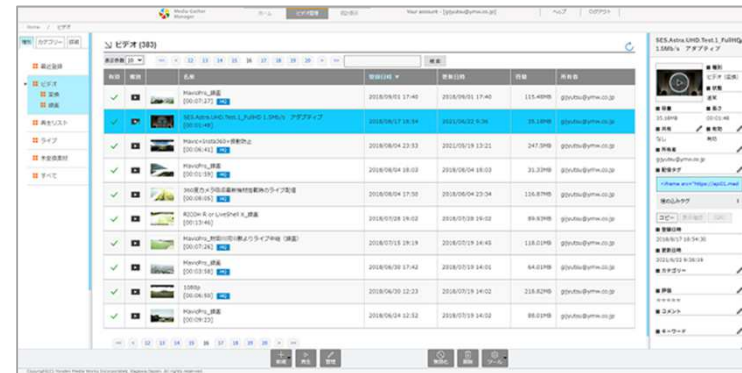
Media Gather Manager

ホーム
ビデオ管理
Your account : [gjyutsu@ymw.co.jp]
ヘルプ
ログアウト

Home / ビデオ

ビデオ (383)

| 状態 | 種類 | | 名前 | 登録日時 ▼ | 更新日時 | 容量 | 所有者 |
|---|---|---|---|---|---|---|---|
| ✓ | | | Mavic Pro_撮影 [00:07:27] | 2018/09/01 17:40 | 2018/09/01 17:40 | 115.48MB | gijyutsu@ymw.co.jp |
| ✓ | | | SES.Astra.UHD.Test.1_FullHD 1.5Mb/s アダプティブ [00:01:46] | 2018/08/17 16:54 | 2021/06/22 9:36 | 35.18MB | gijyutsu@ymw.co.jp |
| ✓ | | | Mavic+Insta360+興動防止 [00:06:41] | 2018/08/04 23:53 | 2021/07/19 13:21 | 247.5MB | gijyutsu@ymw.co.jp |
| ✓ | | | Mavic Pro_撮影 [00:01:59] | 2018/08/04 18:03 | 2018/08/04 18:03 | 31.33MB | gijyutsu@ymw.co.jp |
| ✓ | | | 360度カメラ用品最新物性動画のライブ配信 [00:08:05] | 2018/08/04 17:50 | 2018/08/04 23:04 | 116.87MB | gijyutsu@ymw.co.jp |
| ✓ | | | RICOH R or LiveShell X_撮影 [00:15:46] | 2018/07/28 19:02 | 2018/07/28 19:02 | 89.93MB | gijyutsu@ymw.co.jp |
| ✓ | | | MavicPro_秋田川花火大会よりライブ中継 (録画) [00:07:26] | 2018/07/15 19:19 | 2018/07/19 14:45 | 118.01MB | gijyutsu@ymw.co.jp |
| ✓ | | | Mavic Pro_撮影 [00:03:58] | 2018/06/30 17:42 | 2018/07/19 14:01 | 64.01MB | gijyutsu@ymw.co.jp |
| ✓ | | | 1080p [00:06:30] | 2018/06/30 12:23 | 2018/07/19 14:02 | 218.82MB | gijyutsu@ymw.co.jp |
| ✓ | | | Mavic Pro_撮影 [00:09:23] | 2018/06/24 12:52 | 2018/07/19 14:02 | 88.01MB | gijyutsu@ymw.co.jp |

最近登録
ビデオ
未ストリスト
ライブ
すべて

SES.Astra.UHD.Test.1_FullHD 1.5Mb/s アダプティブ

コピー

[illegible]